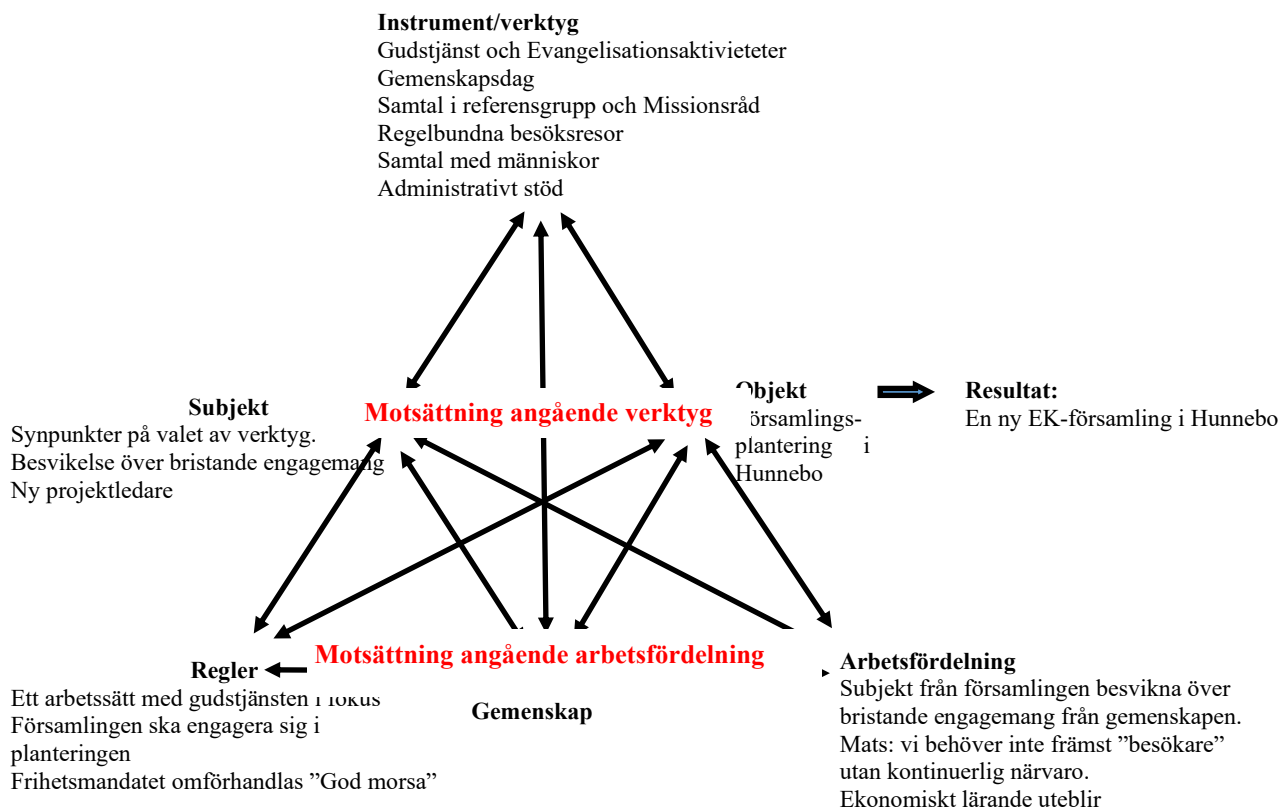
**Instrument/verktyg**
Gudstjänst och Evangelisationsaktivieteter
Gemenskapsdag
Samtal i referensgrupp och Missionsråd
Regelbundna besöksresor
Samtal med människor
Administrativt stöd

**Subjekt**
Synpunkter på valet av verktyg.
Besvikelse över bristande engagemang
Ny projektledare

Motsättning angående verktyg

Objekt
församlings-
plantering i
Hunnebo

**Resultat:**
En ny EK-församling i Hunnebo

**Regler**
Ett arbetssätt med gudstjänsten i fokus
Församlingen ska engagera sig i planteringen
Frihetsmandatet omförhandlas ”God morsa”

Motsättning angående arbetsfördelning

**Gemenskap**

**Arbetsfördelning**
Subjekt från församlingen besvikna över bristande engagemang från gemenskapen.
Mats: vi behöver inte främst ”besökare” utan kontinuerlig närvaro.
Ekonomiskt lärande uteblir